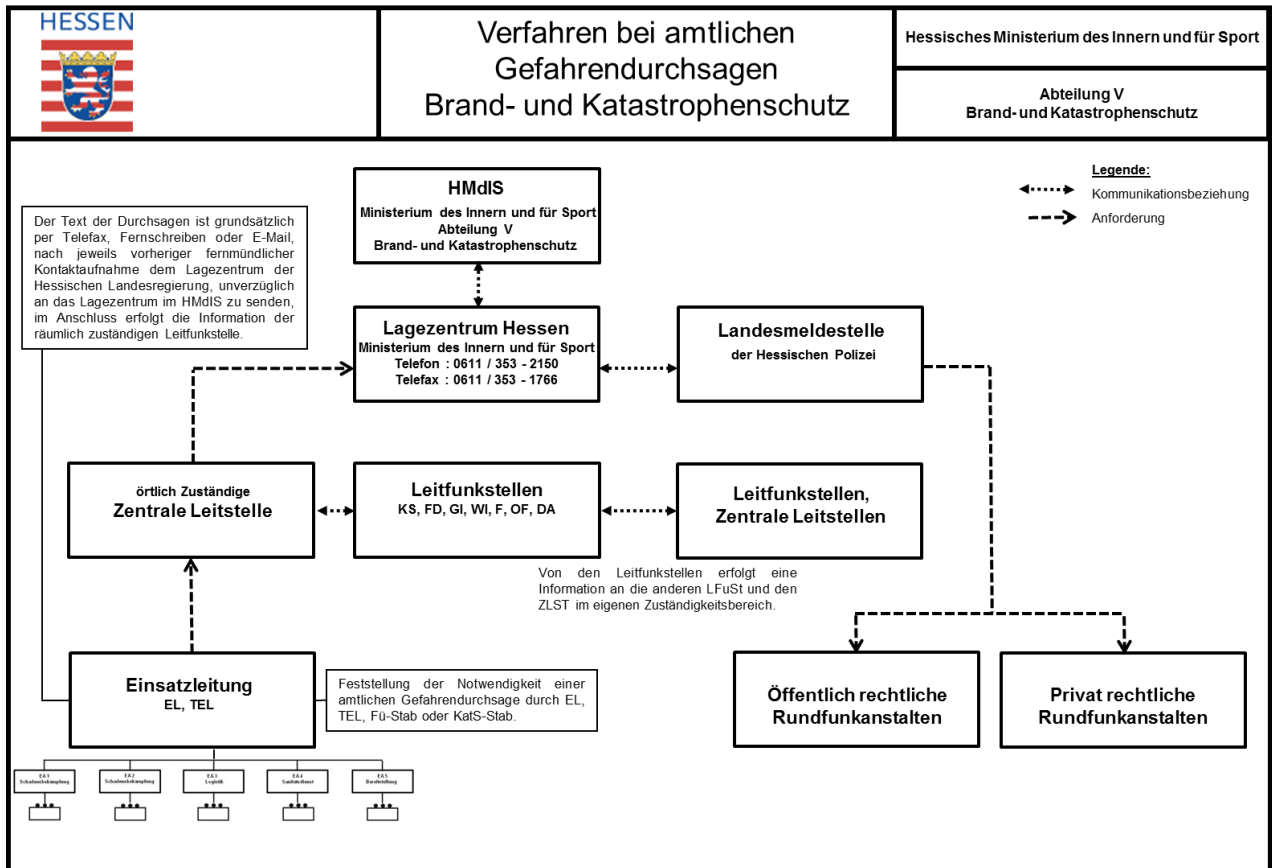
HESSEN

Verfahren bei amtlichen Gefahrendurchsagen Brand- und Katastrophenschutz

Hessisches Ministerium des Innern und für Sport

Abteilung V
Brand- und Katastrophenschutz

HMdIS
Ministerium des Innern und für Sport
Abteilung V
Brand- und Katastrophenschutz

Legende:
Kommunikationsbeziehung
Anforderung

Der Text der Durchsagen ist grundsätzlich per Telefax, Fernschreiben oder E-Mail, nach jeweils vorheriger fernmündlicher Kontaktaufnahme dem Lagezentrum der Hessischen Landesregierung, unverzüglich an das Lagezentrum im HMdIS zu senden, im Anschluss erfolgt die Information der räumlich zuständigen Leitfunkstelle.

Lagezentrum Hessen
Ministerium des Innern und für Sport
Telefon : 0611 / 353 - 2150
Telefax : 0611 / 353 - 1766

Landesmeldestelle
der Hessischen Polizei

örtlich Zuständige
Zentrale Leitstelle

Leitfunkstellen
KS, FD, GI, WI, F, OF, DA

Leitfunkstellen,
Zentrale Leitstellen

Von den Leitfunkstellen erfolgt eine Information an die anderen LFuSt und den ZLST im eigenen Zuständigkeitsbereich.

Einsatzleitung
EL, TEL

Feststellung der Notwendigkeit einer amtlichen Gefahrendurchsage durch EL, TEL, Fü-Stab oder KatS-Stab.

Öffentlich rechtliche Rundfunkanstalten

Privat rechtliche Rundfunkanstalten

EA 1 Schadensbekämpfung
EA 2 Schadensbekämpfung
EA 3 Logistik
EA 4 Sanitätsdienst
EA 5 Bereitstellung